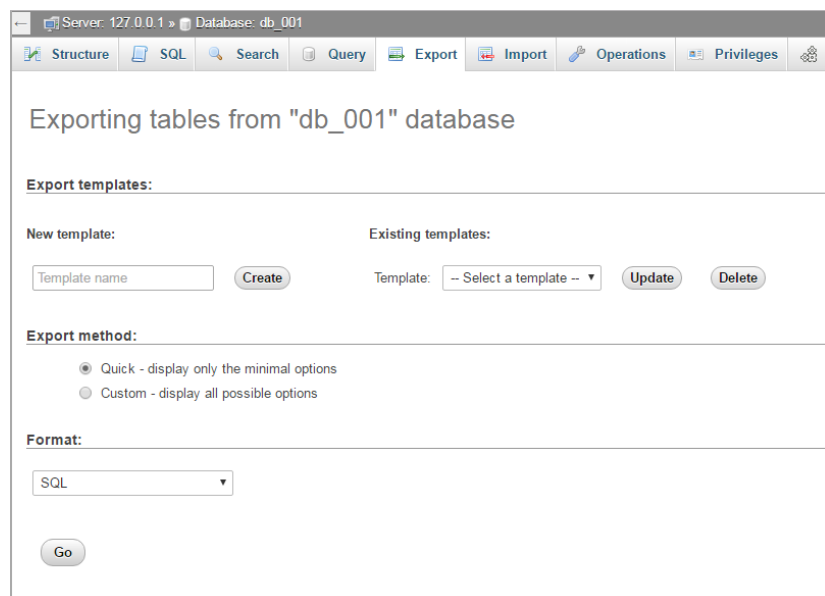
Server: 127.0.0.1 » Database: db_001

Structure SQL Search Query Export Import Operations Privileges

Exporting tables from "db_001" database

Export templates:

New template:

Template name Create

Existing templates:

Template: -- Select a template -- Update Delete

Export method:

Quick - display only the minimal options

Custom - display all possible options

Format:

SQL

Go